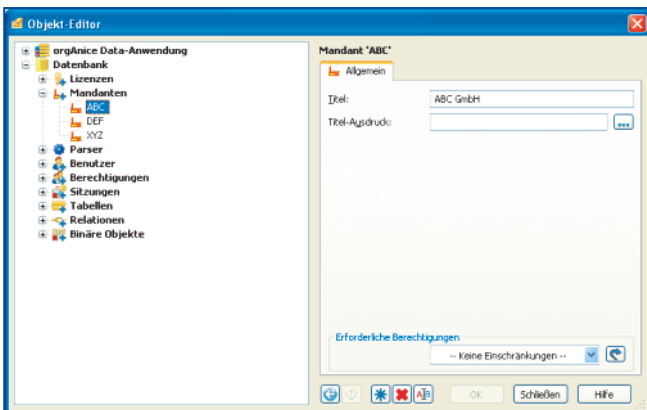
Objekt-Editor

orgAnice Data-Anwendung
Datenbank
Lizenzen
Mandanten
ABC
DEF
XYZ
Parser
Benutzer
Berechtigungen
Sitzungen
Tabellen
Relationen
Binäre Objekte

Mandant 'ABC'
Allgemein
Titel: ABC GmbH
Titel-Ausdruck:
...

Erforderliche Berechtigungen
-- Keine Einschränkungen --

OK
Schließen
Hilfe